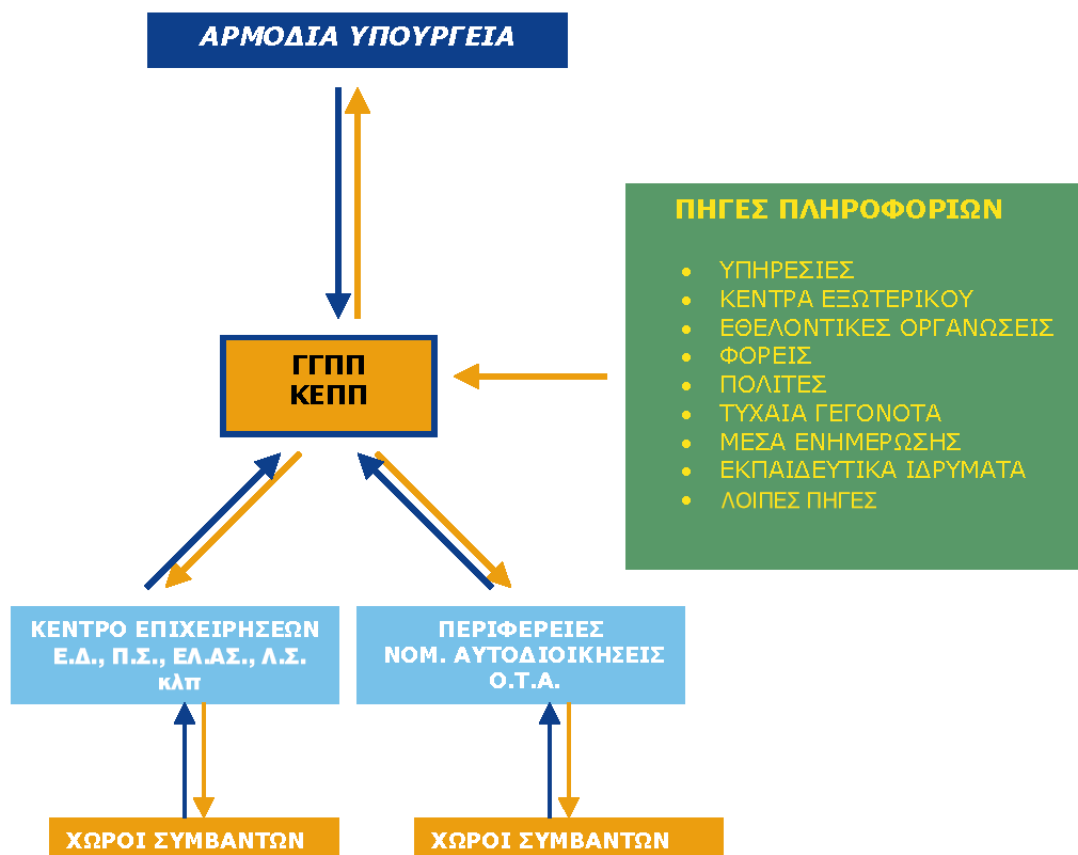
ΑΡΜΟΔΙΑ ΥΠΟΥΡΓΕΙΑ

ΠΗΓΕΣ ΠΛΗΡΟΦΟΡΙΩΝ

- ΥΠΗΡΕΣΙΕΣ
- ΚΕΝΤΡΑ ΕΞΩΤΕΡΙΚΟΥ
- ΕΘΕΛΟΝΤΙΚΕΣ ΟΡΓΑΝΩΣΕΙΣ
- ΦΟΡΕΙΣ
- ΠΟΛΙΤΕΣ
- ΤΥΧΑΙΑ ΓΕΓΟΝΟΤΑ
- ΜΕΣΑ ΕΝΗΜΕΡΩΣΗΣ
- ΕΚΠΑΙΔΕΥΤΙΚΑ ΙΔΡΥΜΑΤΑ
- ΛΟΙΠΕΣ ΠΗΓΕΣ

ΓΓΠΠ
ΚΕΠΠ

ΚΕΝΤΡΟ ΕΠΙΧΕΙΡΗΣΕΩΝ
Ε.Δ., Π.Σ., ΕΛ.ΑΣ., Λ.Σ.
κλπ

ΠΕΡΙΦΕΡΕΙΕΣ
ΝΟΜ. ΑΥΤΟΔΙΟΙΚΗΣΕΙΣ
Ο.Τ.Α.

ΧΩΡΟΙ ΣΥΜΒΑΝΤΩΝ

ΧΩΡΟΙ ΣΥΜΒΑΝΤΩΝ